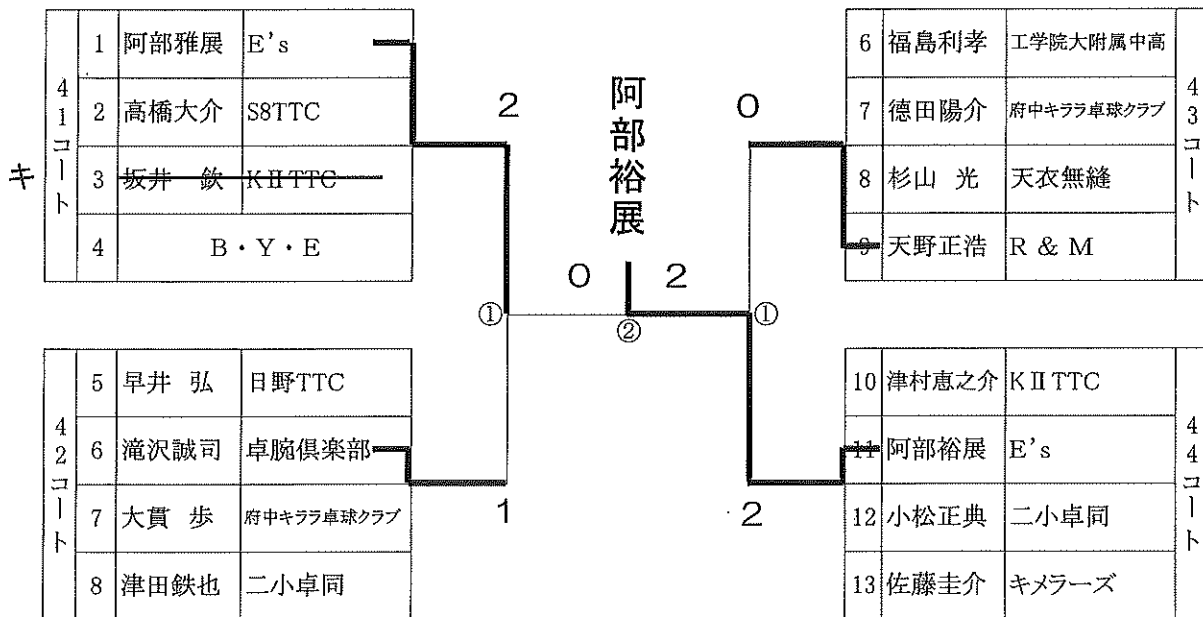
キ

| 41コート | 1 | 阿部雅展 | E's |
|---|---|---|---|
| | 2 | 高橋大介 | S8TTC |
| | 3 | 坂井　欽 | KⅡTTC |
| | 4 | B・Y・E | |

| 42コート | 5 | 早井　弘 | 日野TTC |
|---|---|---|---|
| | 6 | 滝沢誠司 | 卓腕倶楽部 |
| | 7 | 大貫　歩 | 府中キララ卓球クラブ |
| | 8 | 津田鉄也 | 二小卓同 |

2

1

①

阿部裕展

0　2

②

0

2

①

| 6 | 福島利孝 | 工学院大附属中高 | 43コート |
|---|---|---|---|
| 7 | 徳田陽介 | 府中キララ卓球クラブ | |
| 8 | 杉山　光 | 天衣無縫 | |
| 9 | 天野正浩 | R & M | |

| 10 | 津村恵之介 | KⅡTTC | 44コート |
|---|---|---|---|
| 11 | 阿部裕展 | E's | |
| 12 | 小松正典 | 二小卓同 | |
| 13 | 佐藤圭介 | キメラーズ | |